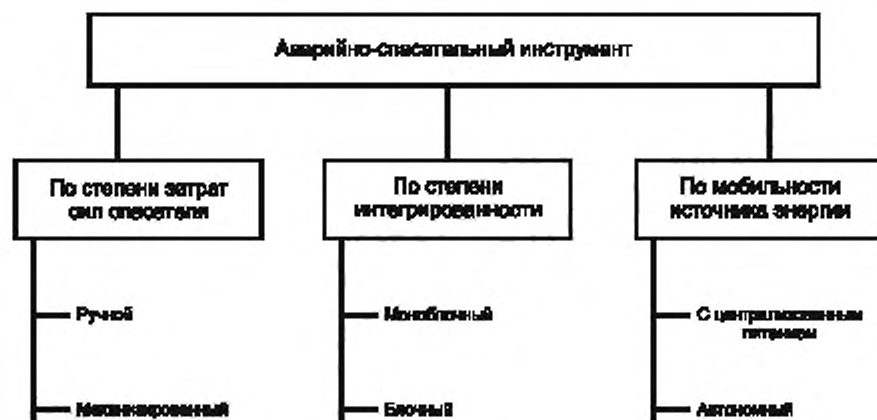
Аварийно-спасательный инструмент

По степени затрат сил спасателя

Ручной

Механизированный

По степени интегрированности

Моноблочный

Блочный

По мобильности источника энергии

С централизованным питанием

Автономный